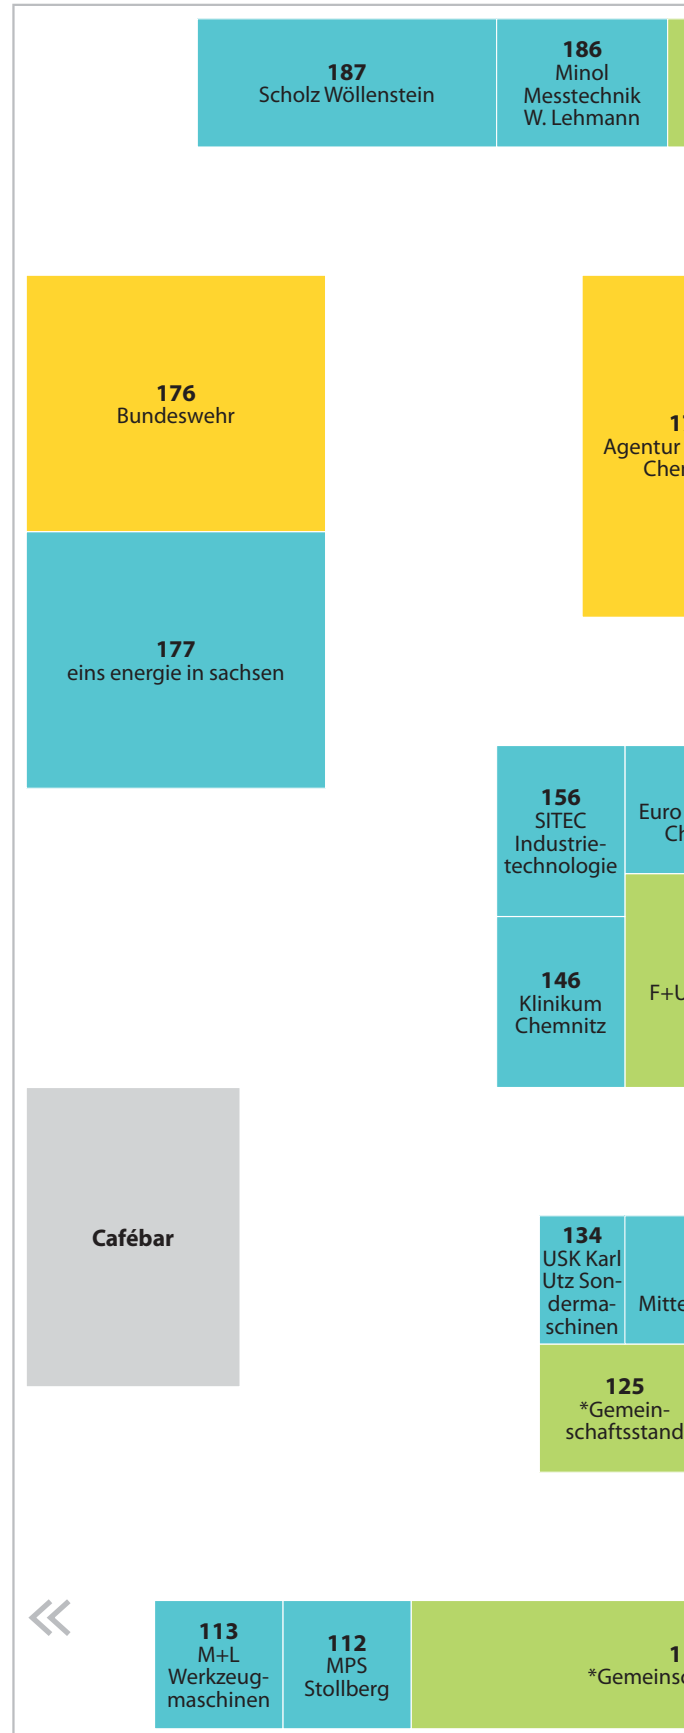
187
Scholz Wöllenstein

186
Minol
Messtechnik
W. Lehmann

176
Bundeswehr

1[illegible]
Agentur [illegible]
Che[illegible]

177
eins energie in sachsen

156
SITEC
Industrietechnologie

Euro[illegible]
Ch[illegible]

146
Klinikum
Chemnitz

F+U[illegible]

Cafébar

134
USK Karl
Utz Sondermaschinen

Mitte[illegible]

125
*Gemeinschaftsstand

«

113
M+L
Werkzeugmaschinen

112
MPS
Stollberg

1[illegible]
*Gemeinsc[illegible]